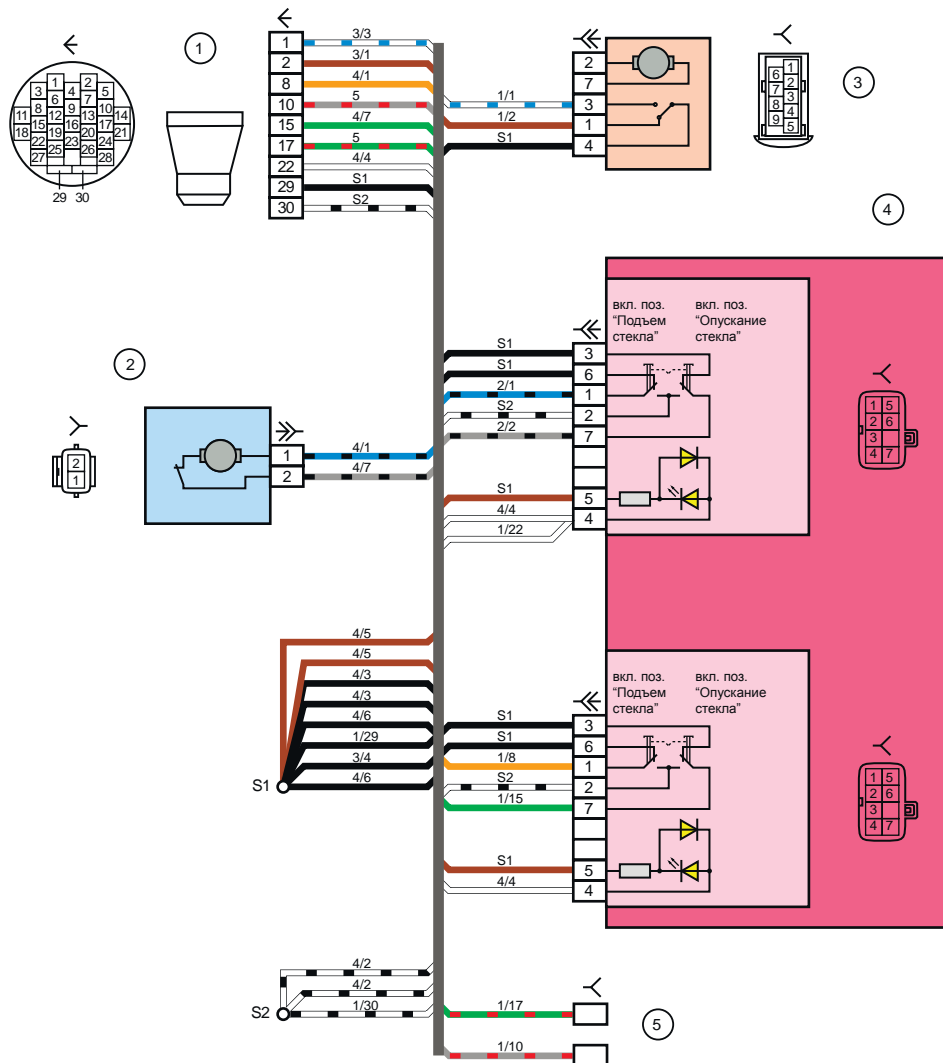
1

3 1 4 2 5
11 8 6 9 7 10 14
15 12 16 13 17
18 22 19 23 20 24 21
27 25 26 28
29 30

1 3/3
2 3/1
8 4/1
10 5
15 4/7
17 5
22 4/4
29 S1
30 S2

1/1
1/2
S1

2
7
3
1
4

3

6 1
7 2
8 3
9 4
5

4

2

2
1

1 4/1
2 4/7

вкл. поз. "Подъем стекла"
вкл. поз. "Опускание стекла"

S1 3
S1 6
2/1 1
S2 2
2/2 7
S1 5
4/4 4
1/22

1 5
2 6
3
4 7

4/5
4/5
4/3
4/3
4/6
1/29
3/4
4/6
S1

вкл. поз. "Подъем стекла"
вкл. поз. "Опускание стекла"

S1 3
S1 6
1/8 1
S2 2
1/15 7
S1 5
4/4 4

1 5
2 6
3
4 7

4/2
4/2
1/30
S2

1/17
1/10

5